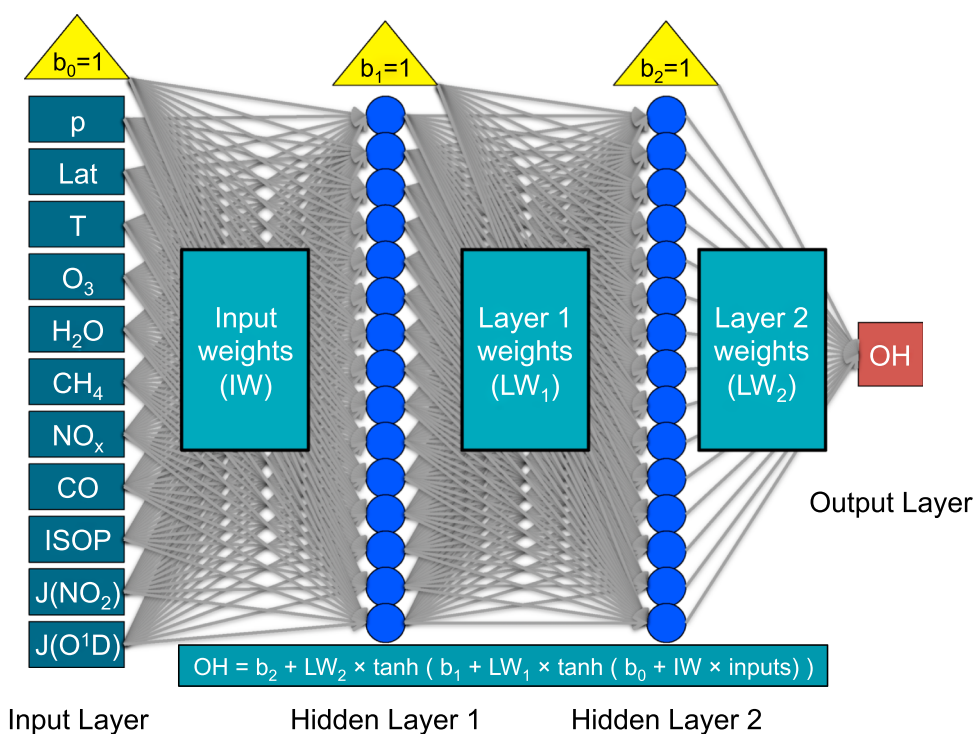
$b_0$=1

$b_1$=1

$b_2$=1

p

Lat

T

$O_3$

$H_2O$

$CH_4$

$NO_x$

CO

ISOP

$J(NO_2)$

$J(O^1D)$

Input weights (IW)

Layer 1 weights ($LW_1$)

Layer 2 weights ($LW_2$)

OH

Output Layer

OH = $b_2$ + $LW_2$ × tanh ( $b_1$ + $LW_1$ × tanh ( $b_0$ + IW × inputs) )

Input Layer

Hidden Layer 1

Hidden Layer 2